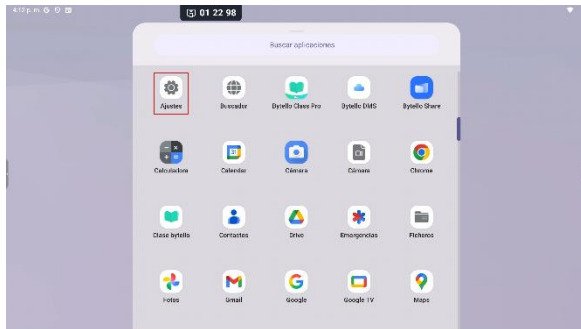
4:15 p. m.

01 22 98

Buscar aplicaciones

Ajustes
Buscador
Bytello Class Pro
Bytello DMS
Bytello Share

Calculadora
Calendar
Cámara
Cámara
Chrome

Clase bytello
Contactos
Drive
Emergencias
Ficheros

Fotos
Gmail
Google
Google TV
Maps